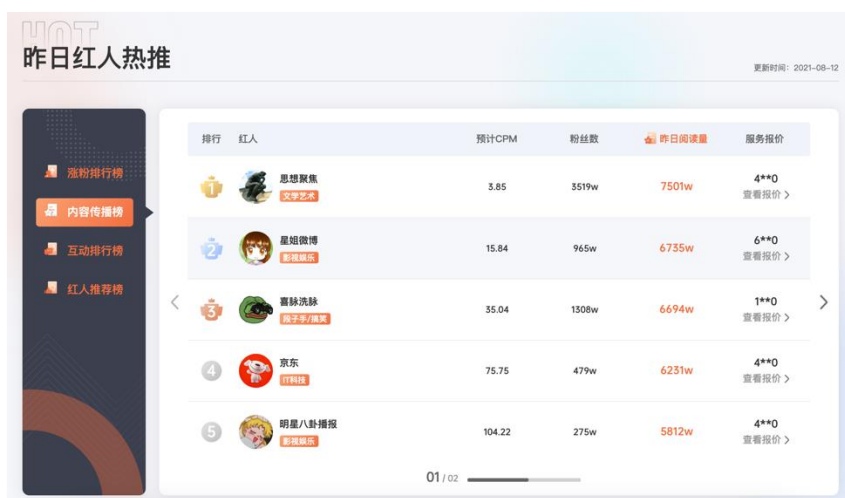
HOT
昨日红人热推

更新时间：2021-08-12

涨粉排行榜
内容传播榜
互动排行榜
红人推荐榜

| 排行 | 红人 | 预计CPM | 粉丝数 | 昨日阅读量 | 服务报价 |
|---|---|---|---|---|---|
| 1 | 思想聚焦 文学艺术 | 3.85 | 3519w | 7501w | 4**0 查看报价 > |
| 2 | 星姐微博 影视娱乐 | 15.84 | 965w | 6735w | 6**0 查看报价 > |
| 3 | 喜脉洗脉 段子手/搞笑 | 35.04 | 1308w | 6694w | 1**0 查看报价 > |
| 4 | 京东 IT科技 | 75.75 | 479w | 6231w | 4**0 查看报价 > |
| 5 | 明星八卦播报 影视娱乐 | 104.22 | 275w | 5812w | 4**0 查看报价 > |

01 / 02